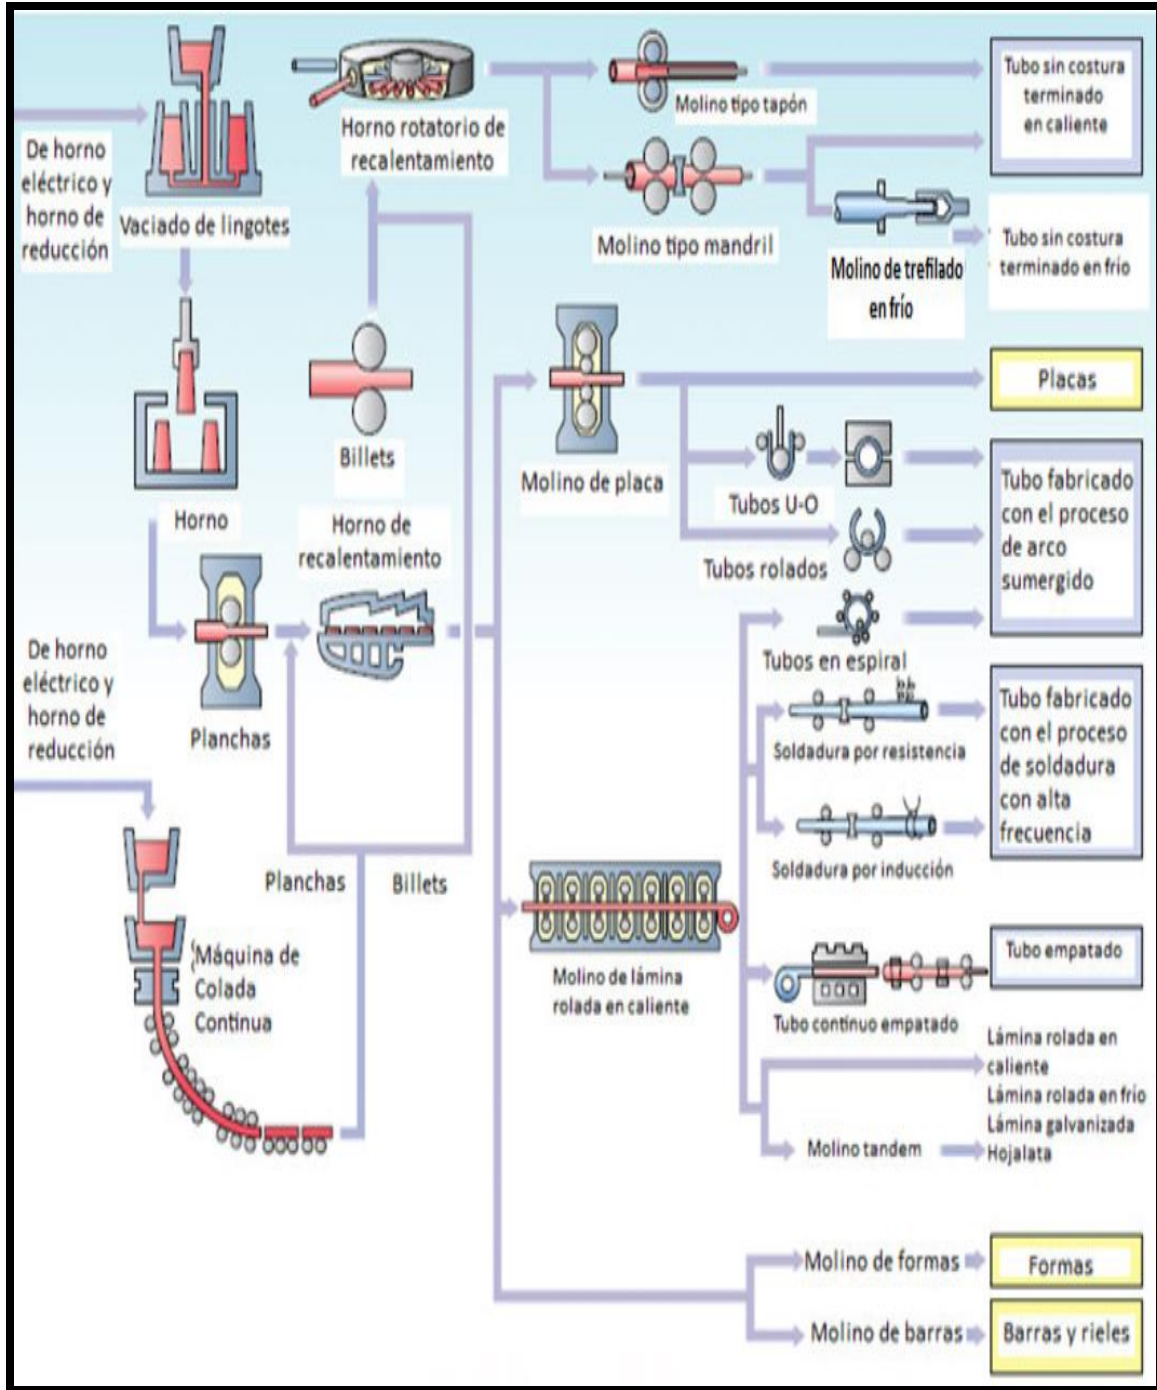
De horno eléctrico y horno de reducción

Vaciado de lingotes

Horno rotatorio de recalentamiento

Molino tipo tapón

Molino tipo mandril

Tubo sin costura terminado en caliente

Molino de trefilado en frío

Tubo sin costura terminado en frío

Horno

Billets

Molino de placa

Placas

Tubos U-O

Tubos rolados

Tubo fabricado con el proceso de arco sumergido

Horno de recalentamiento

Planchas

Tubos en espiral

De horno eléctrico y horno de reducción

Soldadura por resistencia

Tubo fabricado con el proceso de soldadura con alta frecuencia

Soldadura por inducción

Planchas

Billets

Máquina de Colada Continua

Molino de lámina rolada en caliente

Tubo continuo empatado

Tubo empatado

Lámina rolada en caliente
Lámina rolada en frío
Lámina galvanizada
Hojalata

Molino tandem

Molino de formas

Formas

Molino de barras

Barras y rieles